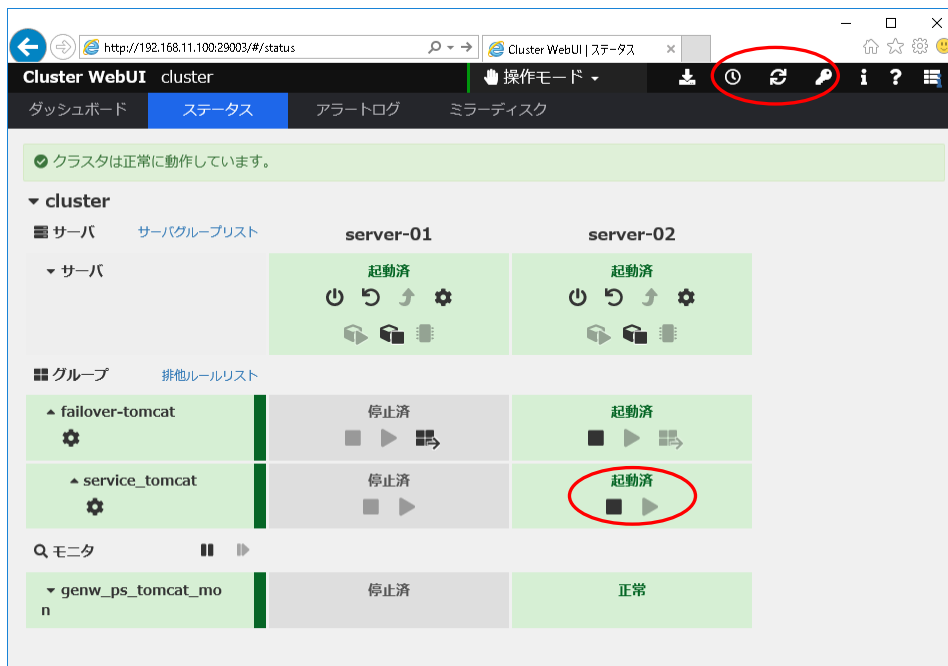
http://192.168.11.100:29003/#/status
Cluster WebUI | ステータス

Cluster WebUI cluster
操作モード

ダッシュボード
ステータス
アラートログ
ミラーディスク

クラスタは正常に動作しています。

cluster
サーバ
サーバグループリスト
server-01
server-02
サーバ
起動済
起動済

グループ
排他ルールリスト
failover-tomcat
停止済
起動済
service_tomcat
停止済
起動済

モニタ
genw_ps_tomcat_mon
停止済
正常